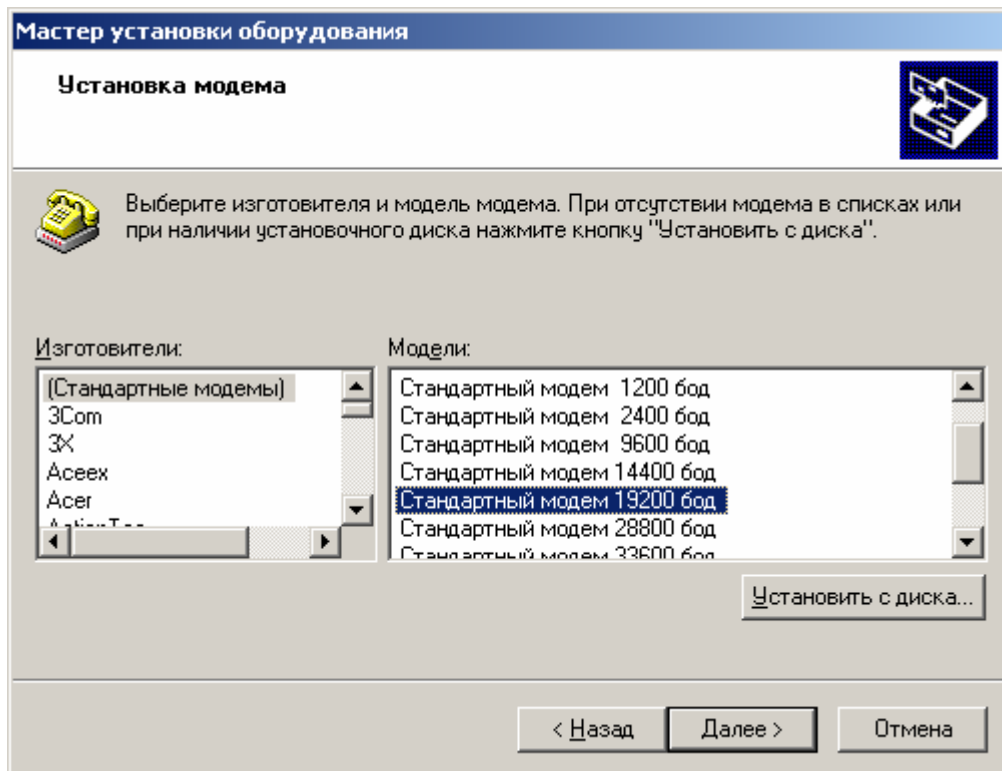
Мастер установки оборудования

Установка модема

Выберите изготовителя и модель модема. При отсутствии модема в списках или при наличии установочного диска нажмите кнопку "Установить с диска".

Изготовители:

(Стандартные модемы)
3Com
3X
Aceex
Acer
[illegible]

Модели:

Стандартный модем 1200 бод
Стандартный модем 2400 бод
Стандартный модем 9600 бод
Стандартный модем 14400 бод
Стандартный модем 19200 бод
Стандартный модем 28800 бод
Стандартный модем 33600 бод

Установить с диска...

< Назад
Далее >
Отмена